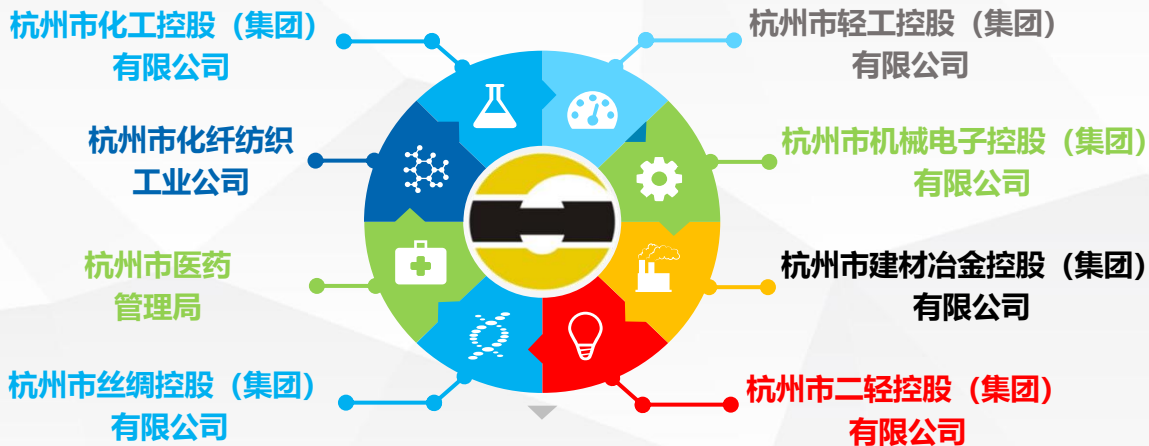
杭州市化工控股（集团）有限公司

杭州市轻工控股（集团）有限公司

杭州市化纤纺织工业公司

杭州市机械电子控股（集团）有限公司

杭州市医药管理局

杭州市建材冶金控股（集团）有限公司

杭州市丝绸控股（集团）有限公司

杭州市二轻控股（集团）有限公司